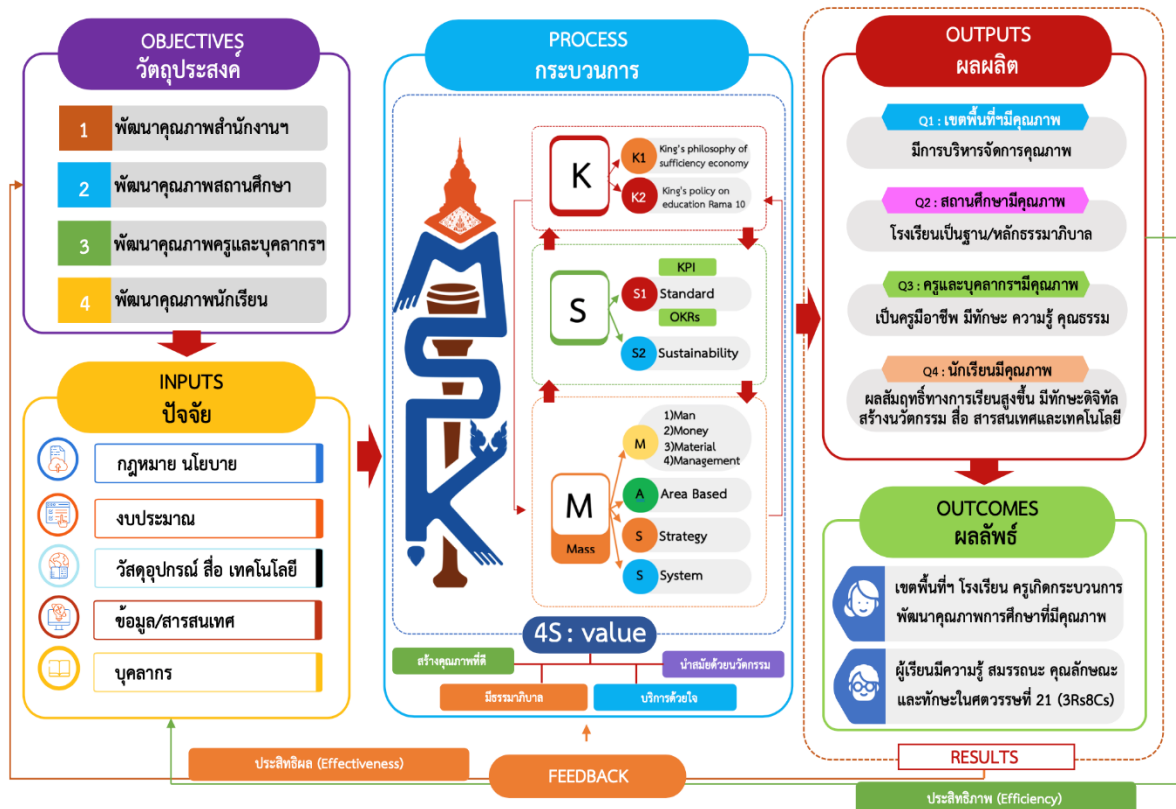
OBJECTIVES
วัตถุประสงค์

1 พัฒนาคุณภาพสำนักงานฯ
2 พัฒนาคุณภาพสถานศึกษา
3 พัฒนาคุณภาพครูและบุคลากรฯ
4 พัฒนาคุณภาพนักเรียน

INPUTS
ปัจจัย

กฎหมาย นโยบาย
งบประมาณ
วัสดุอุปกรณ์ สื่อ เทคโนโลยี
ข้อมูล/สารสนเทศ
บุคลากร

PROCESS
กระบวนการ

K
K1 King's philosophy of sufficiency economy
K2 King's policy on education Rama 10

S
KPI
S1 Standard
OKRs
S2 Sustainability

M
Mass
M 1)Man 2)Money 3)Material 4)Management
A Area Based
S Strategy
S System

4S : value
สร้างคุณภาพที่ดี
นำสมัยด้วยนวัตกรรม
มีธรรมาภิบาล
บริการด้วยใจ

OUTPUTS
ผลผลิต

Q1 : เขตพื้นที่ฯมีคุณภาพ
มีการบริหารจัดการคุณภาพ

Q2 : สถานศึกษามีคุณภาพ
โรงเรียนเป็นฐาน/หลักธรรมาภิบาล

Q3 : ครูและบุคลากรฯมีคุณภาพ
เป็นครูมืออาชีพ มีทักษะ ความรู้ คุณธรรม

Q4 : นักเรียนมีคุณภาพ
ผลสัมฤทธิ์ทางการเรียนสูงขึ้น มีทักษะดิจิทัล สร้างนวัตกรรม สื่อ สารสนเทศและเทคโนโลยี

OUTCOMES
ผลลัพธ์

เขตพื้นที่ฯ โรงเรียน ครูเกิดกระบวนการพัฒนาคุณภาพการศึกษาที่มีคุณภาพ

ผู้เรียนมีความรู้ สมรรถนะ คุณลักษณะและทักษะในศตวรรษที่ 21 (3Rs8Cs)

RESULTS

ประสิทธิผล (Effectiveness)
FEEDBACK
ประสิทธิภาพ (Efficiency)